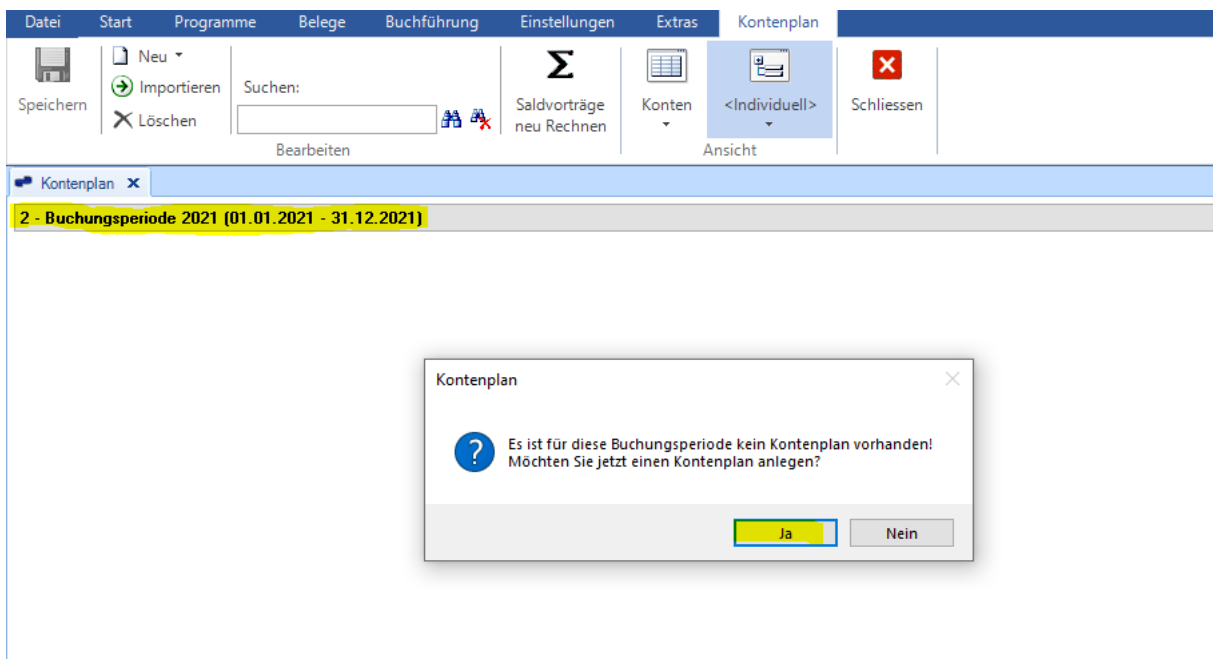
Datei Start Programme Belege Buchführung Einstellungen Extras Kontenplan

Speichern

Neu
Importieren
Löschen

Suchen:

Bearbeiten

Saldvorträge neu Rechnen

Konten

<Individuell>

Ansicht

Schliessen

Kontenplan

2 - Buchungsperiode 2021 (01.01.2021 - 31.12.2021)

Kontenplan

Es ist für diese Buchungsperiode kein Kontenplan vorhanden!
Möchten Sie jetzt einen Kontenplan anlegen?

Ja

Nein